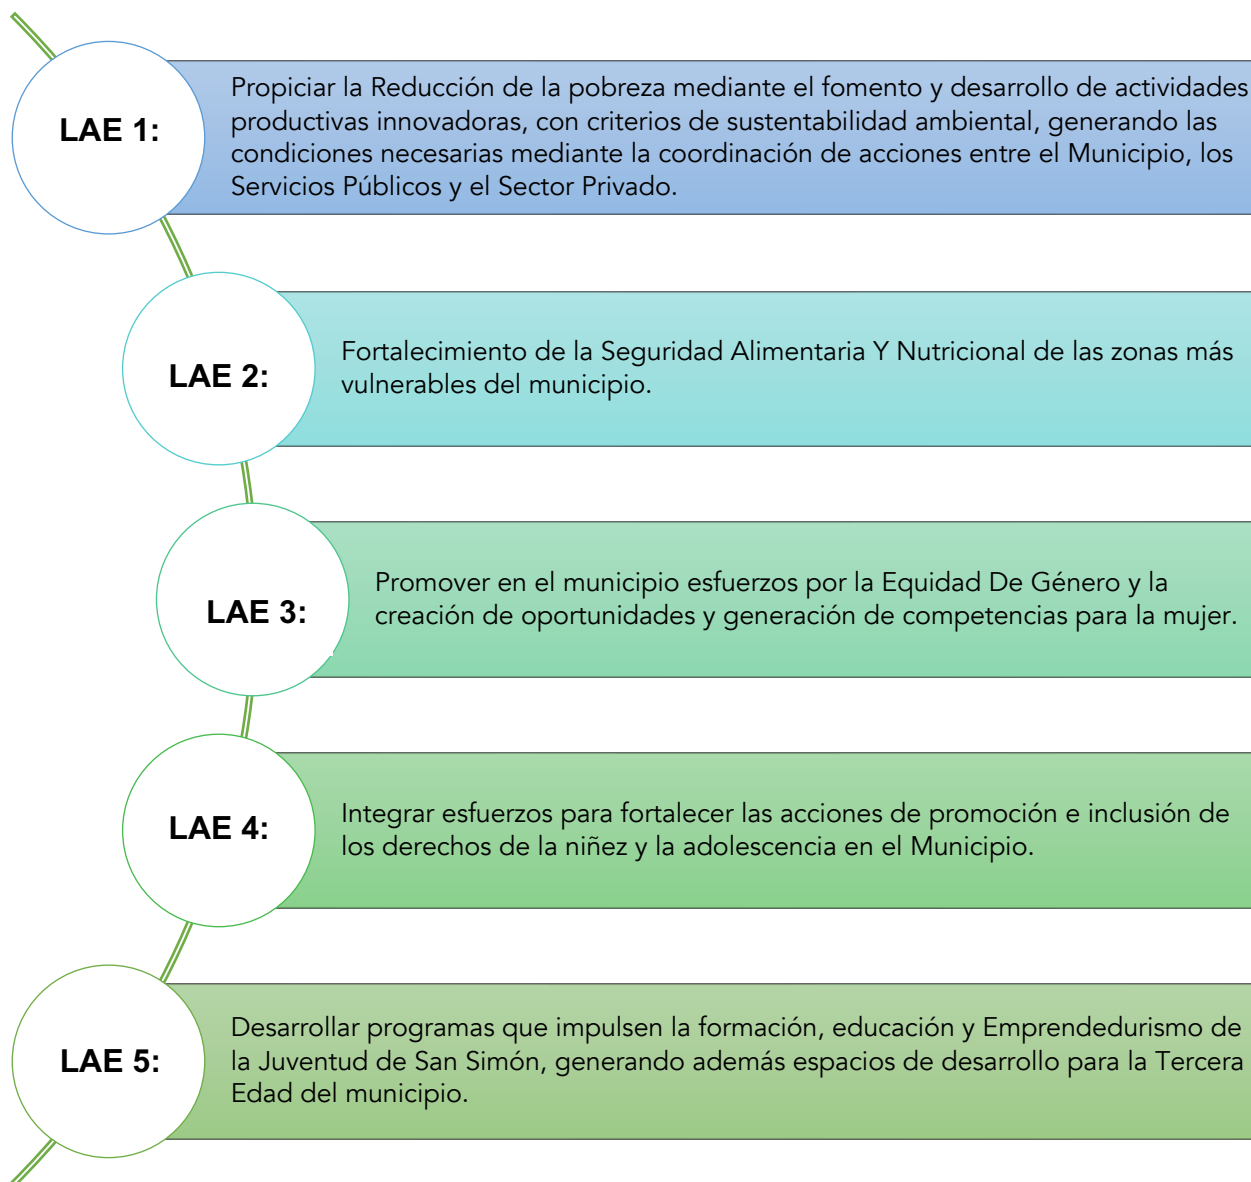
LAE 1:

Propiciar la Reducción de la pobreza mediante el fomento y desarrollo de actividades productivas innovadoras, con criterios de sustentabilidad ambiental, generando las condiciones necesarias mediante la coordinación de acciones entre el Municipio, los Servicios Públicos y el Sector Privado.

LAE 2:

Fortalecimiento de la Seguridad Alimentaria Y Nutricional de las zonas más vulnerables del municipio.

LAE 3:

Promover en el municipio esfuerzos por la Equidad De Género y la creación de oportunidades y generación de competencias para la mujer.

LAE 4:

Integrar esfuerzos para fortalecer las acciones de promoción e inclusión de los derechos de la niñez y la adolescencia en el Municipio.

LAE 5:

Desarrollar programas que impulsen la formación, educación y Emprendedurismo de la Juventud de San Simón, generando además espacios de desarrollo para la Tercera Edad del municipio.